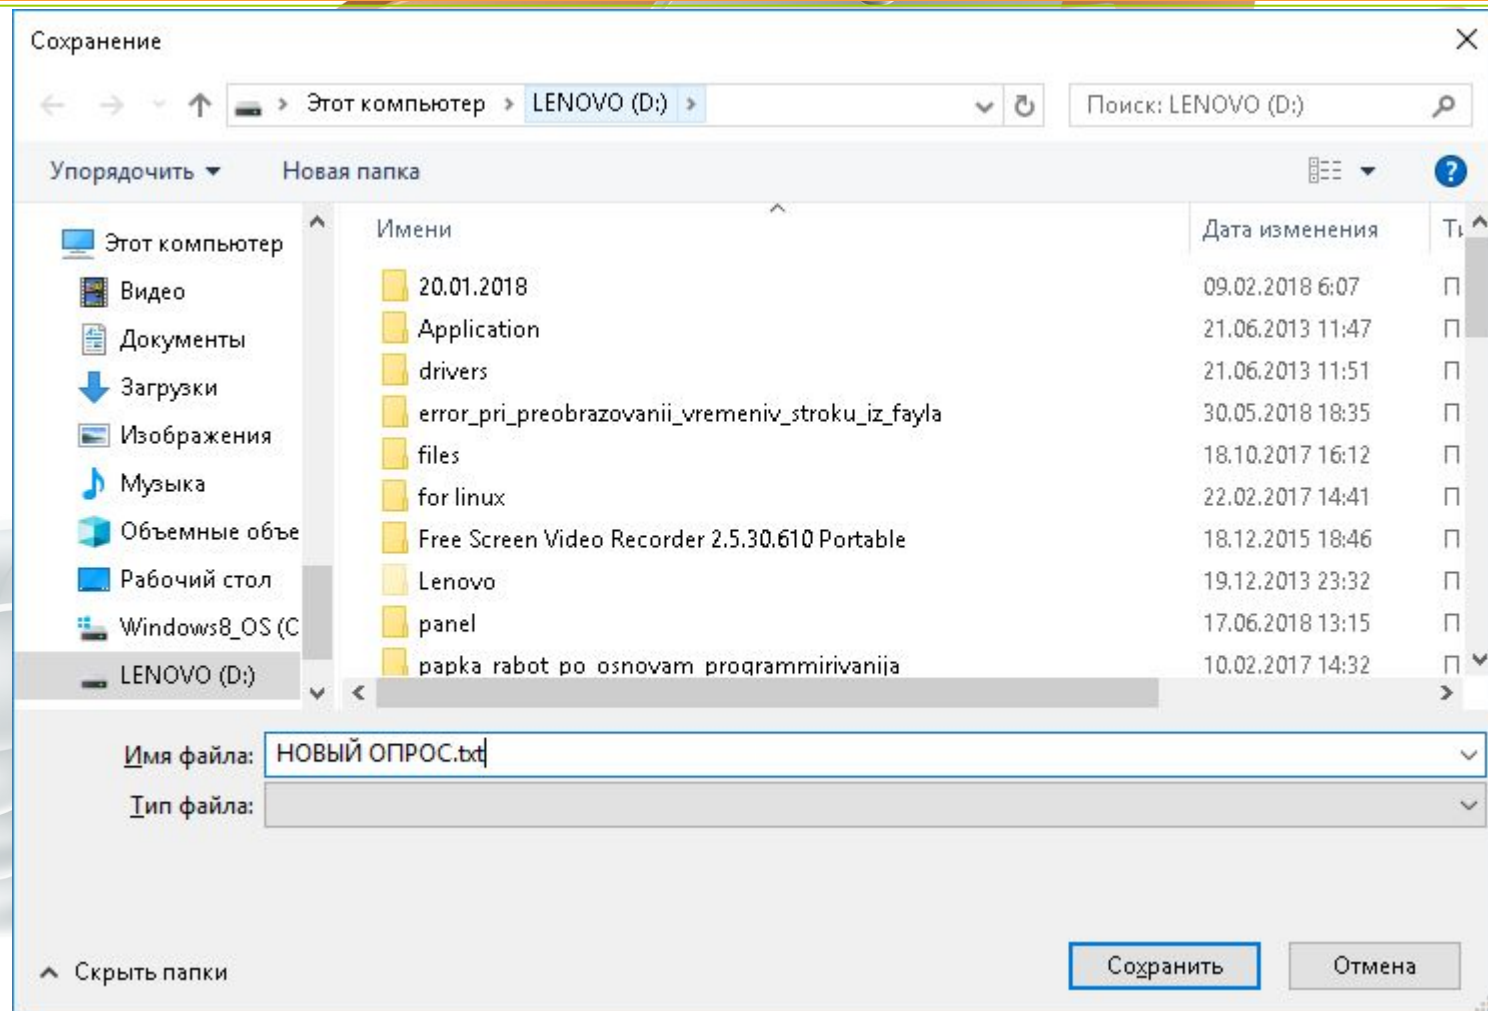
Сохранение

Этот компьютер > LENOVO (D:) >

Поиск: LENOVO (D:)

Упорядочить ▾ Новая папка

Этот компьютер
Видео
Документы
Загрузки
Изображения
Музыка
Объемные объе
Рабочий стол
Windows8_OS (C
LENOVO (D:)

| Имени | Дата изменения | Ti |
|---|---|---|
| 20.01.2018 | 09.02.2018 6:07 | П |
| Application | 21.06.2013 11:47 | П |
| drivers | 21.06.2013 11:51 | П |
| error_pri_preobrazovanii_vremeniv_stroku_iz_fayla | 30.05.2018 18:35 | П |
| files | 18.10.2017 16:12 | П |
| for linux | 22.02.2017 14:41 | П |
| Free Screen Video Recorder 2.5.30.610 Portable | 18.12.2015 18:46 | П |
| Lenovo | 19.12.2013 23:32 | П |
| panel | 17.06.2018 13:15 | П |
| papka_rabot_po_osnovam_programmirivanija | 10.02.2017 14:32 | П |

Имя файла: НОВЫЙ ОПРОС.txt

Тип файла:

Скрыть папки

Сохранить Отмена